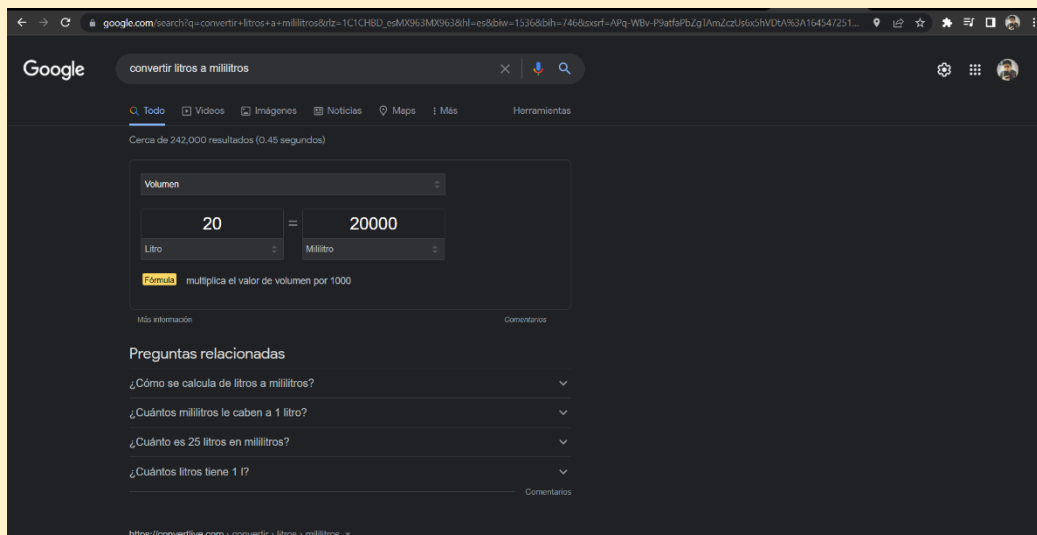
google.com/search?q=convertir+litros+a+mililitros&rlz=1C1CHBD_esMX963MX963&hl=es&biw=1536&bih=746&sxsrf=APq-WBv-P9atfaPbZg1AmZczUs6x5hVDtA%3A164547251...

Google

convertir litros a mililitros

Todo  Videos  Imágenes  Noticias  Maps  Más  Herramientas

Cerca de 242,000 resultados (0.45 segundos)

Volumen

20 = 20000

Litro  Mililitro

Fórmula multiplica el valor de volumen por 1000

Más información  Comentarios

Preguntas relacionadas

¿Cómo se calcula de litros a mililitros?

¿Cuántos mililitros le caben a 1 litro?

¿Cuánto es 25 litros en mililitros?

¿Cuántos litros tiene 1 l?

Comentarios

https://convertlive.com › convertir › litros › mililitros